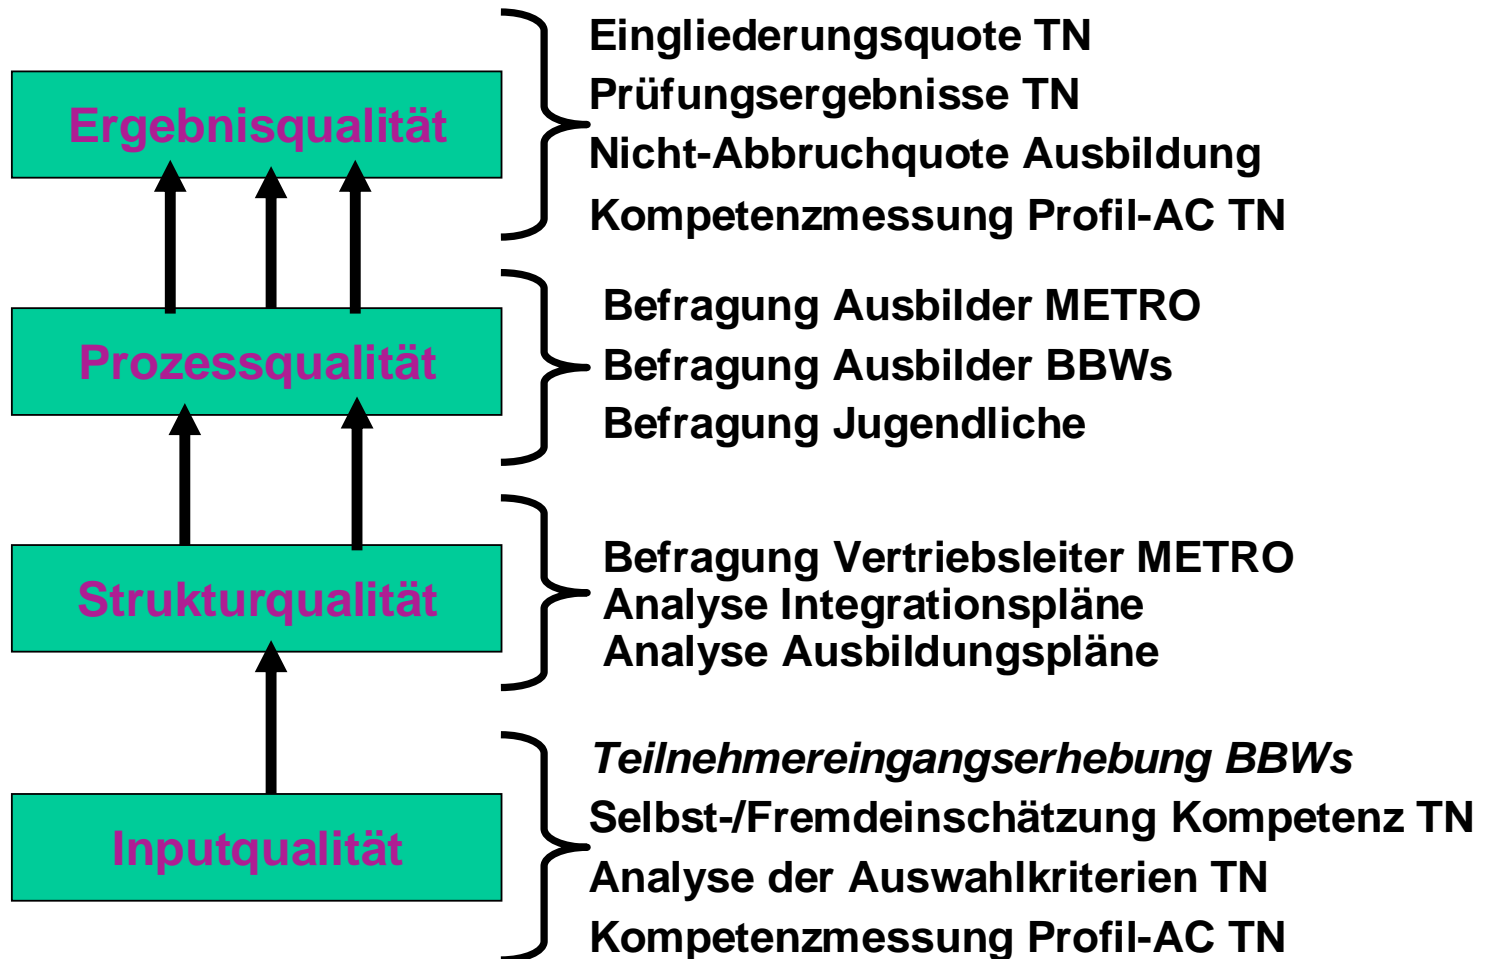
Ergebnisqualität

Eingliederungsquote TN
Prüfungsergebnisse TN
Nicht-Abbruchquote Ausbildung
Kompetenzmessung Profil-AC TN

Prozessqualität

Befragung Ausbilder METRO
Befragung Ausbilder BBWs
Befragung Jugendliche

Strukturqualität

Befragung Vertriebsleiter METRO
Analyse Integrationspläne
Analyse Ausbildungspläne

Inputqualität

*Teilnehmereingangserhebung BBWs*
Selbst-/Fremdeinschätzung Kompetenz TN
Analyse der Auswahlkriterien TN
Kompetenzmessung Profil-AC TN